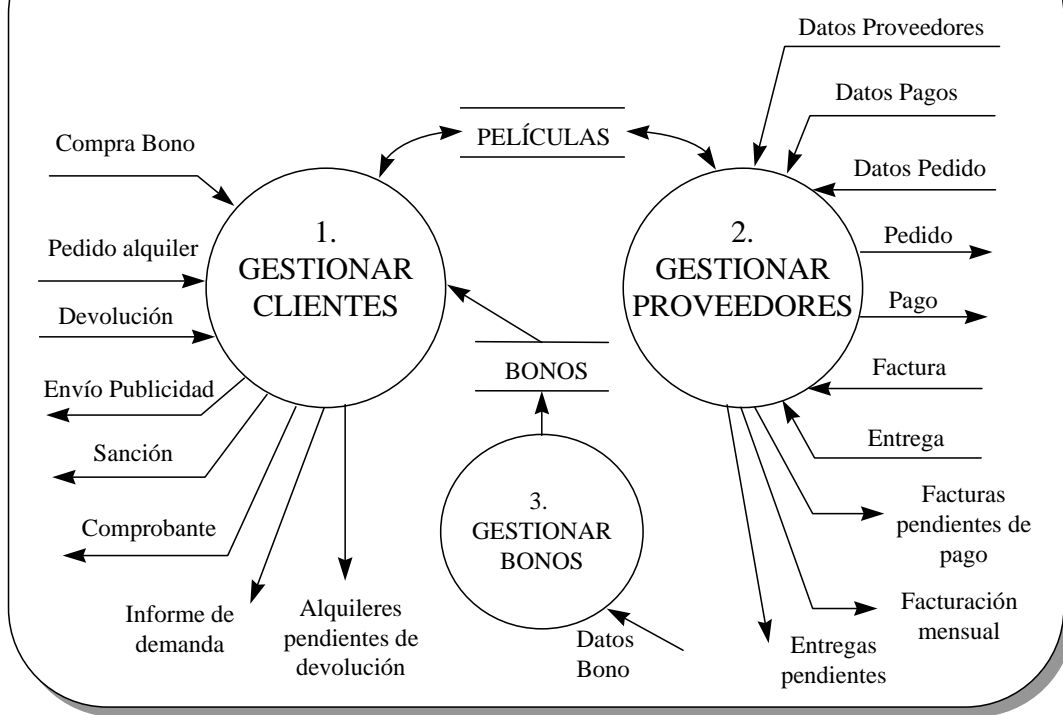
Datos Proveedores

Datos Pagos

Compra Bono

PELÍCULAS

Datos Pedido

1.
GESTIONAR
CLIENTES

2.
GESTIONAR
PROVEEDORES

Pedido alquiler

Pedido

Devolución

Pago

BONOS

Envío Publicidad

Factura

Sanción

Entrega

3.
GESTIONAR
BONOS

Comprobante

Facturas pendientes de pago

Informe de demanda

Alquileres pendientes de devolución

Facturación mensual

Datos Bono

Entregas pendientes